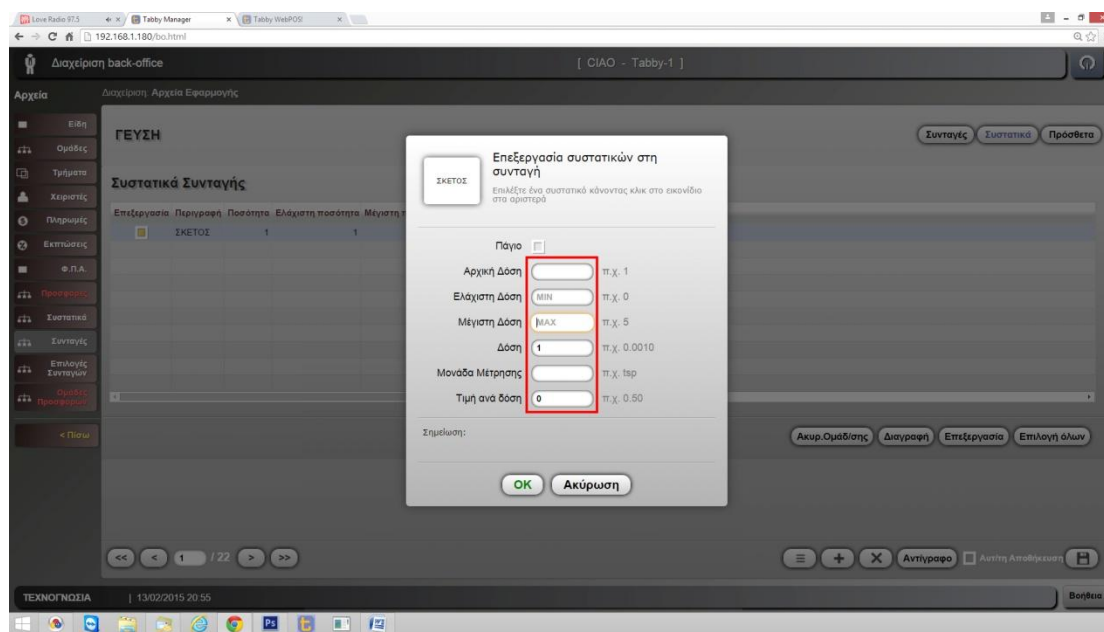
Love Radio 97.5
Tabby Manager
Tabby WebPOS!
192.168.1.180/bo.html

Διαχείριση back-office
[ CIAO - Tabby-1 ]

Αρχεία
Διαχείριση Αρχεία Εφαρμογής

Είδη
Ομάδες
Τμήματα
Χειριστές
Πληρωμές
Εκπτώσεις
Φ.Π.Α.
Προσφορές
Συστατικά
Συνταγές
Επιλογές Συνταγών
Ομάδες Προσφορών
< Πίσω

ΓΕΥΣΗ

Συνταγές
Συστατικά
Πρόσθετα

Συστατικά Συνταγής

| Επεξεργασία | Περιγραφή | Ποσότητα | Ελάχιστη ποσότητα | Μέγιστη |
|---|---|---|---|---|
| | ΣΚΕΤΟΣ | 1 | 1 | |

ΣΚΕΤΟΣ
Επεξεργασία συστατικών στη συνταγή
Επιλέξτε ένα συστατικό κάνοντας κλικ στο εικονίδιο στα αριστερά

Πάγιο
Αρχική Δόση π.χ. 1
Ελάχιστη Δόση MIN π.χ. 0
Μέγιστη Δόση MAX π.χ. 5
Δόση 1 π.χ. 0.0010
Μονάδα Μέτρησης π.χ. tsp
Τιμή ανά δόση 0 π.χ. 0.50

Σημείωση:

OK
Ακύρωση

Ακυρ.Ομάδ/σης
Διαγραφή
Επεξεργασία
Επιλογή όλων

<< < 1 /22 > >>

Αντίγραφο
Αυτόμ Αποθήκευση

ΤΕΧΝΟΓΝΩΣΙΑ
| 13/02/2015 20:55
Βοήθεια